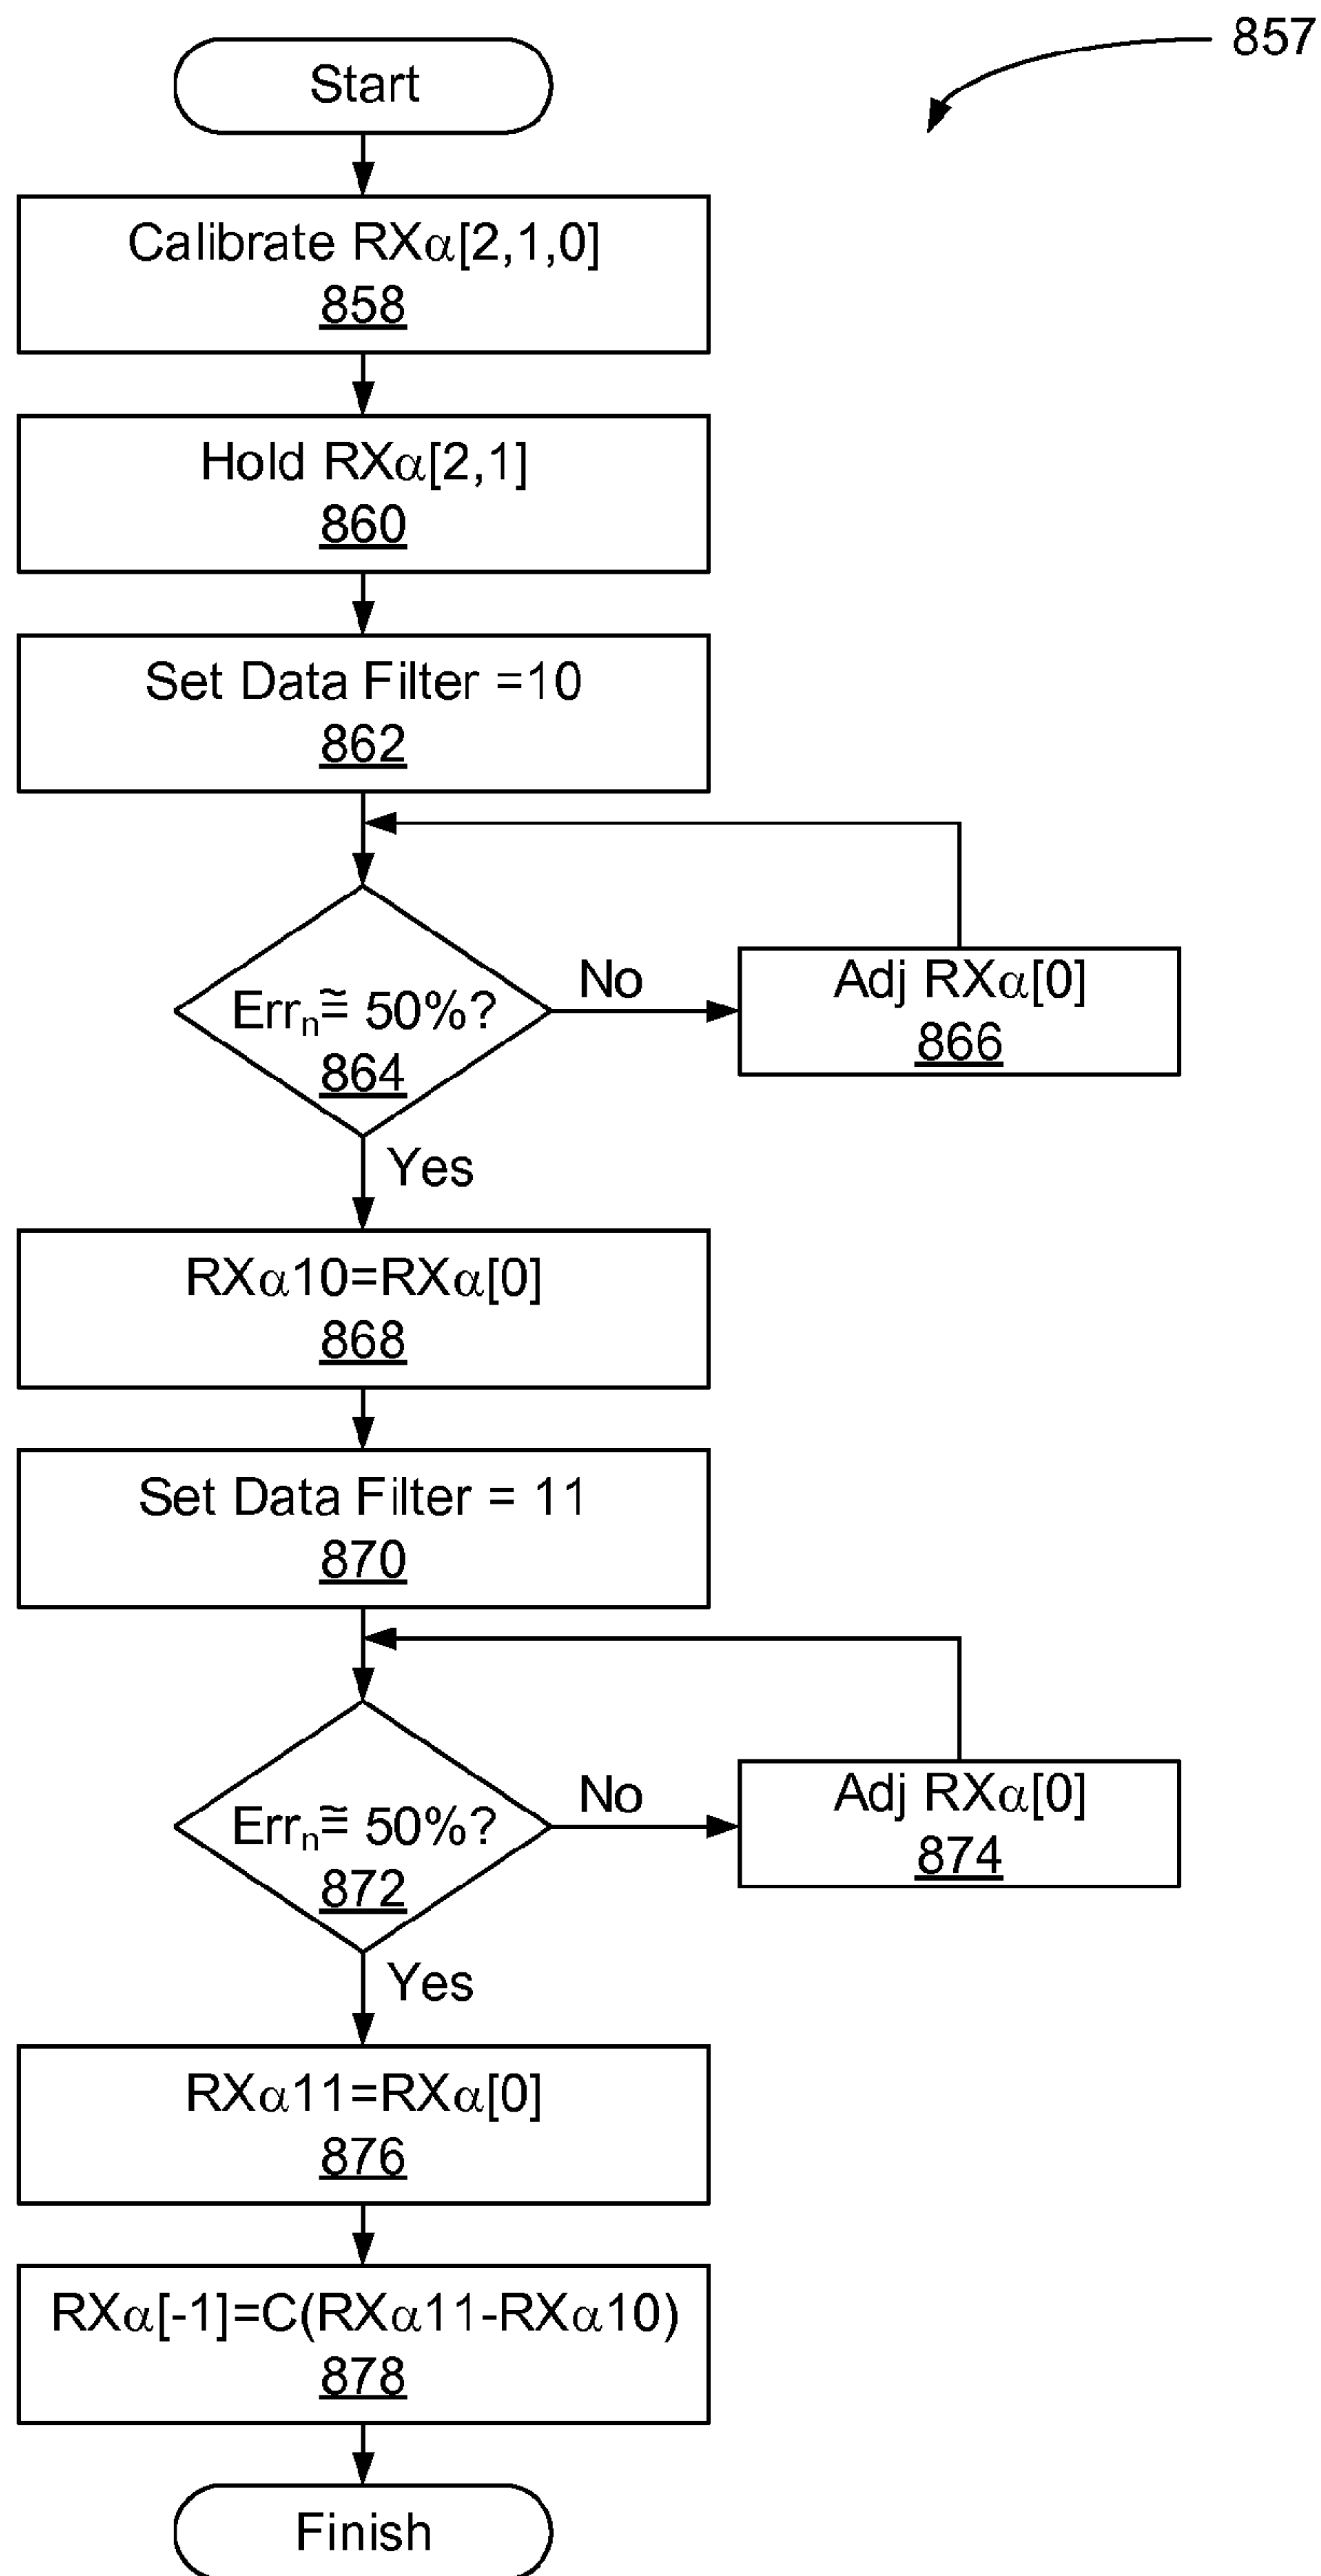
857

Start

Calibrate RXα[2,1,0]
858

Hold RXα[2,1]
860

Set Data Filter =10
862

$Err_n$≅ 50%?
864

No

Adj RXα[0]
866

Yes

RXα10=RXα[0]
868

Set Data Filter = 11
870

$Err_n$≅ 50%?
872

No

Adj RXα[0]
874

Yes

RXα11=RXα[0]
876

RXα[-1]=C(RXα11-RXα10)
878

Finish